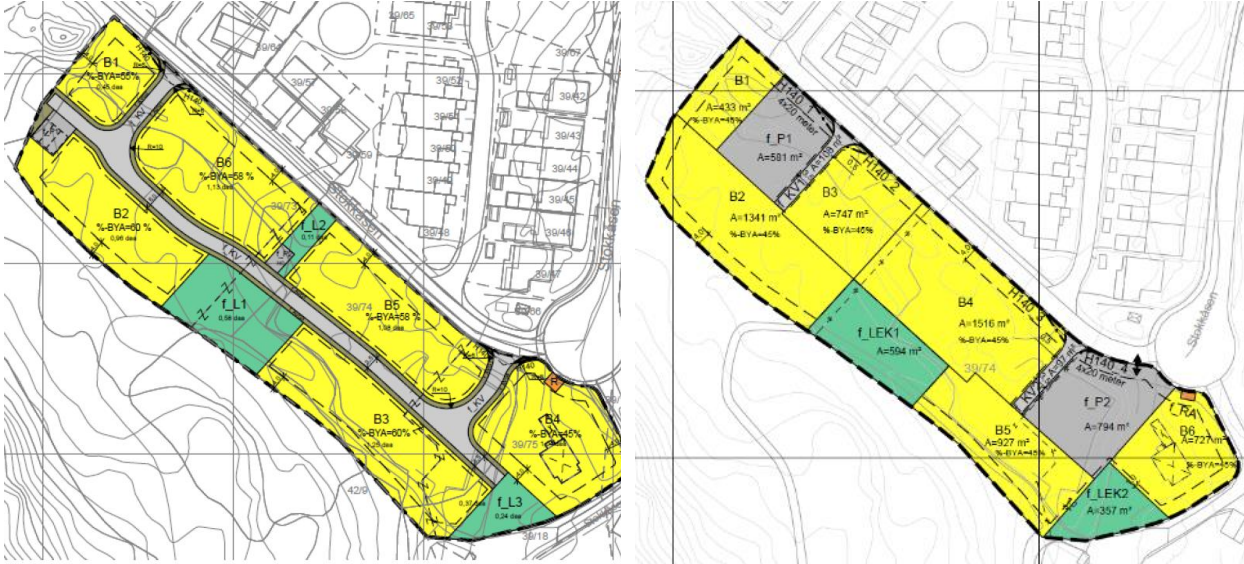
39/65
39/64
39/67
39/63
B1
%-BYA=65%
0,45 daa
39/57
39/52
39/42
KV
39/55
39/43
B6
%-BYA=58 %
1,13 daa
R=10
39/59
39/50
39/44
39/49
39/45
Stokkaveien
39/73
B2
%-BYA=60 %
0,96 daa
f_L2
0,11 daa
39/58
39/46
KV
39/47
f_L1
0,58 daa
39/74
B5
%-BYA=58 %
1,36 daa
39/66
R=10
B3
%-BYA=60%
1,29 daa
f_KV
B4
%-BYA=45%
39/75
42/8
f_L3
0,24 daa
0,37
39/18

B1
A=433 m²
%-BYA=45%
H140_1
4x20 meter
f_P1
A=581 m²
A=103 m²
H140_2
KV1
B3
A=747 m²
%-BYA=45%
B2
A=1341 m²
%-BYA=45%
B4
A=1516 m²
%-BYA=45%
H140_3
f_LEK1
A=594 m²
39/74
H140_4
4x20 meter
KV2
f_P2
A=794 m²
f_RA
B6
A=727 m²
%-BYA=45%
B5
A=927 m²
%-BYA=45%
f_LEK2
A=357 m²
Stokkaveien